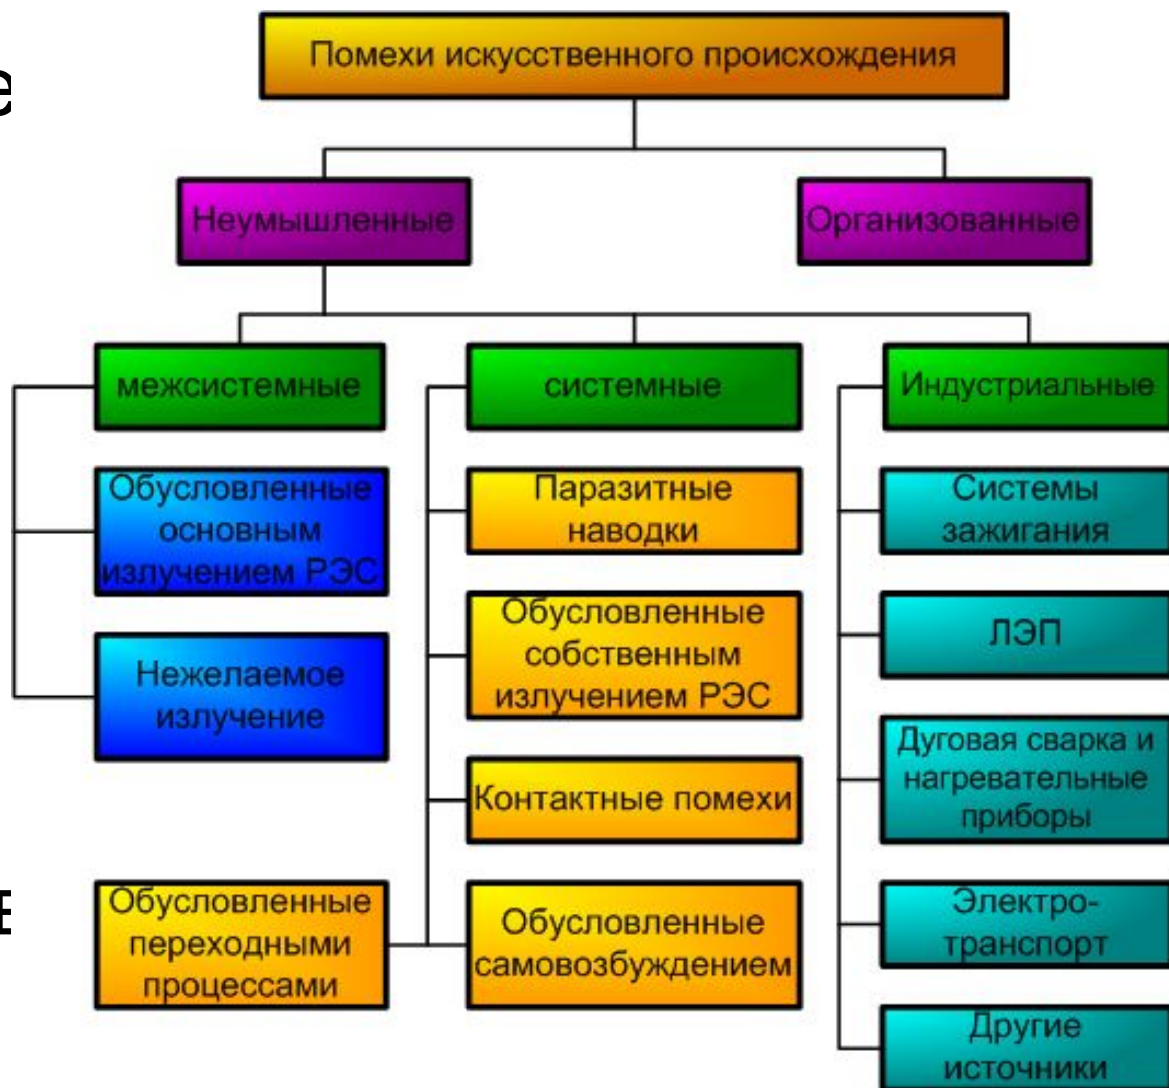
е

Помехи искусственного происхождения

Неумышленные

Организованные

межсистемные

Обусловленные основным излучением РЭС

Нежелаемое излучение

системные

Паразитные наводки

Обусловленные собственным излучением РЭС

Контактные помехи

Обусловленные переходными процессами

Обусловленные самовозбуждением

Индустриальные

Системы зажигания

ЛЭП

Дуговая сварка и нагревательные приборы

Электро-транспорт

Другие источники

е